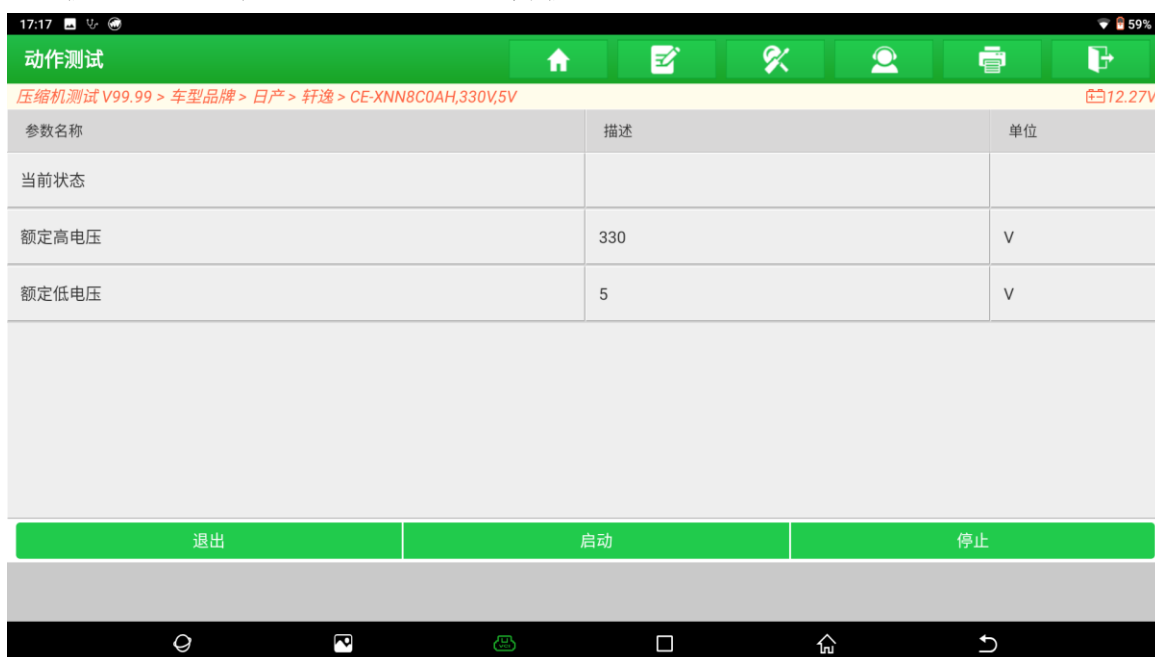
17:17

59%

动作测试

压缩机测试 V99.99 > 车型品牌 > 日产 > 轩逸 > CE-XNN8C0AH,330V,5V

12.27V

| 参数名称 | 描述 | 单位 |
|---|---|---|
| 当前状态 | | |
| 额定高电压 | 330 | V |
| 额定低电压 | 5 | V |

退出

启动

停止